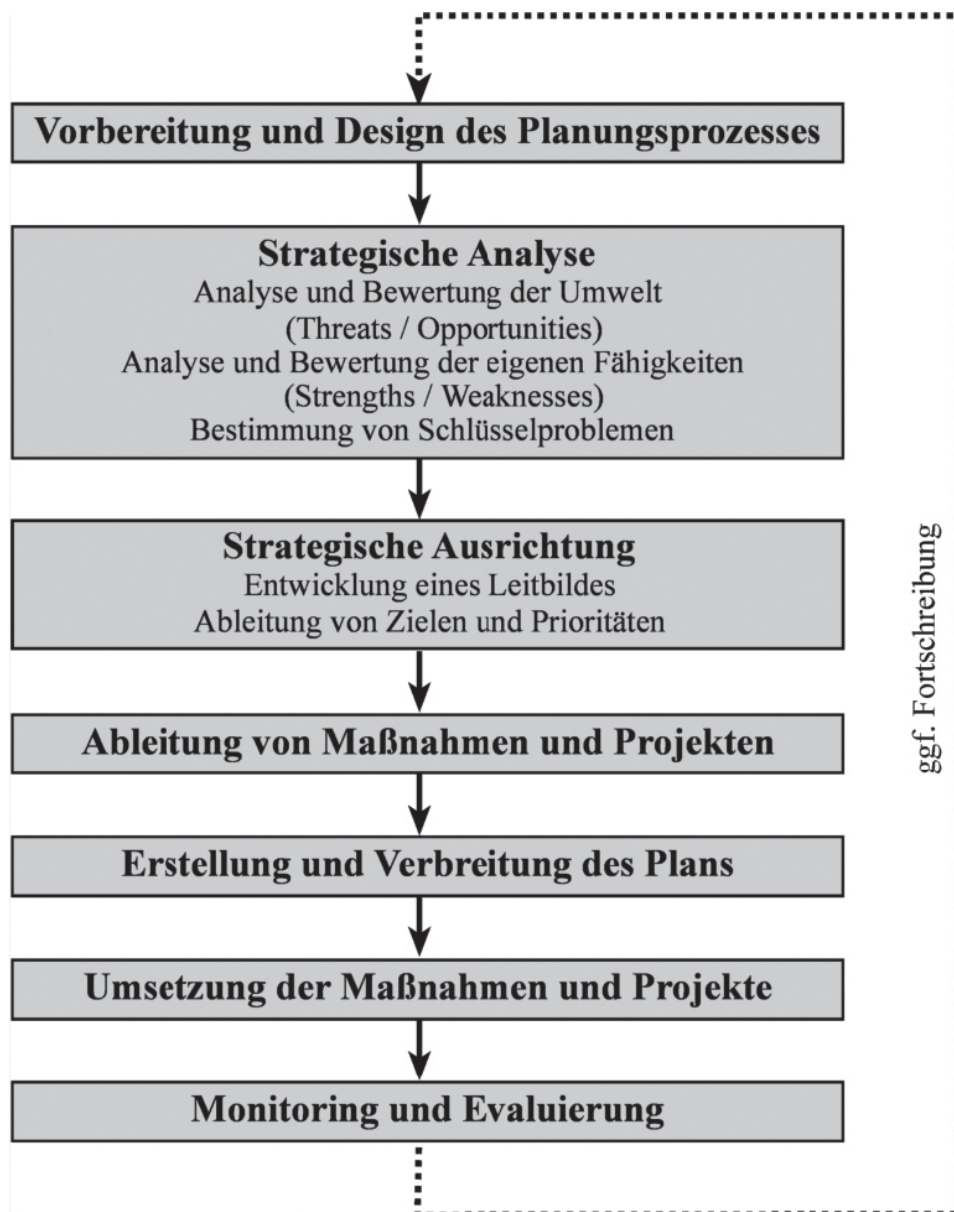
Vorbereitung und Design des Planungsprozesses

Strategische Analyse
Analyse und Bewertung der Umwelt
(Threats / Opportunities)
Analyse und Bewertung der eigenen Fähigkeiten
(Strengths / Weaknesses)
Bestimmung von Schlüsselproblemen

Strategische Ausrichtung
Entwicklung eines Leitbildes
Ableitung von Zielen und Prioritäten

Ableitung von Maßnahmen und Projekten

Erstellung und Verbreitung des Plans

Umsetzung der Maßnahmen und Projekte

Monitoring und Evaluierung

ggf. Fortschreibung